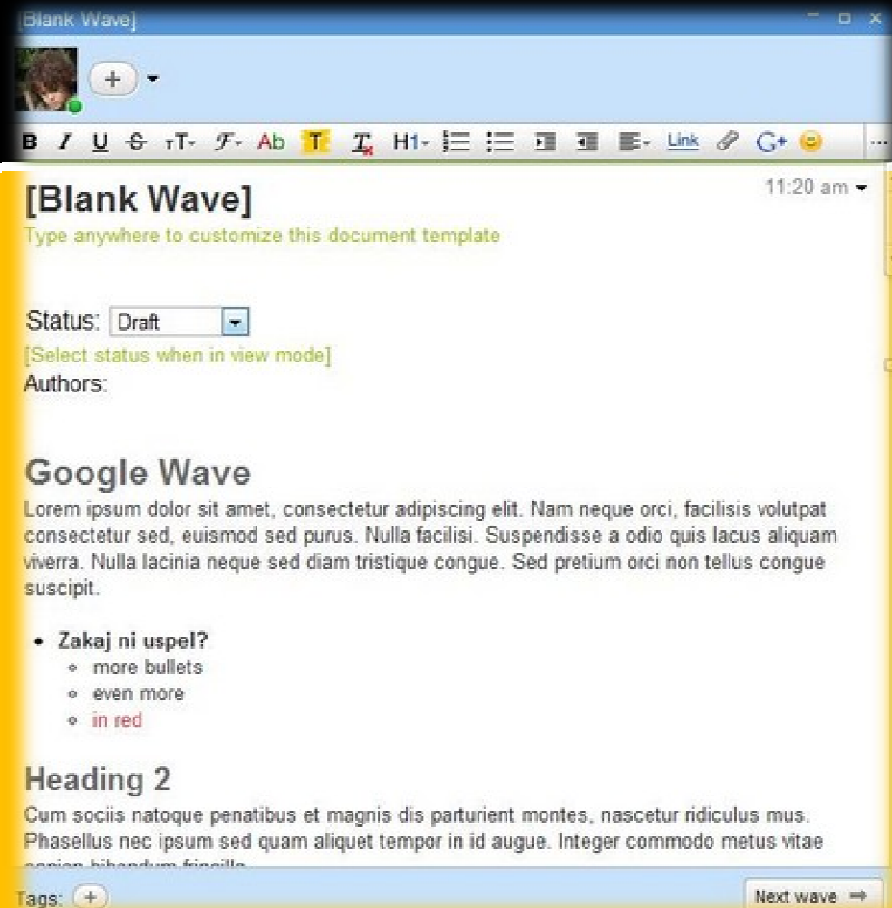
[Blank Wave]

+

B I U S тT- F- Ab T T H1- Link G+

[Blank Wave]

11:20 am

Type anywhere to customize this document template

Status: Draft

[Select status when in view mode]

Authors:

Google Wave

Lorem ipsum dolor sit amet, consectetur adipiscing elit. Nam neque orci, facilisis volutpat consectetur sed, euismod sed purus. Nulla facilisi. Suspendisse a odio quis lacus aliquam viverra. Nulla lacinia neque sed diam tristique congue. Sed pretium orci non tellus congue suscipit.

- Zakaj ni uspel?
  - more bullets
  - even more
  - in red

Heading 2

Cum sociis natoque penatibus et magnis dis parturient montes, nascetur ridiculus mus. Phasellus nec ipsum sed quam aliquet tempor in id augue. Integer commodo metus vitae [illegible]

Tags: +

Next wave